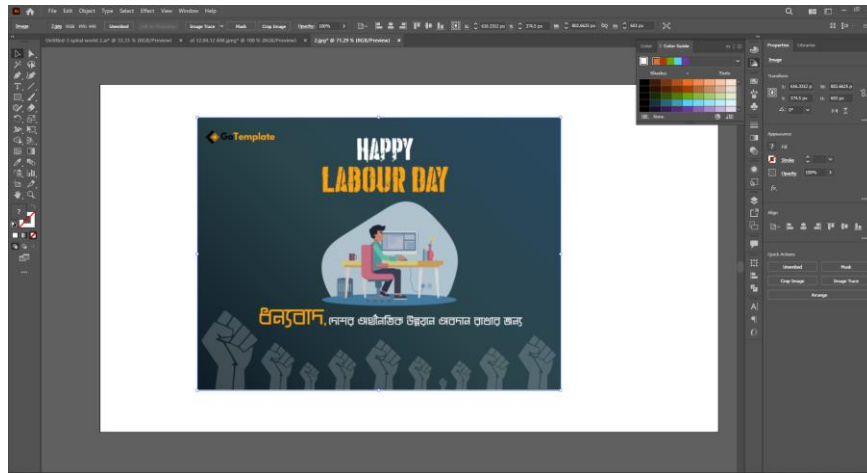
File Edit Object Type Select Effect View Window Help

Image Embed Unembed Image Trace Mask Crop Image Opacity: 100%

GoTemplate

HAPPY
LABOUR DAY

ধন্যবাদ, দেশের অর্থনৈতিক উন্নয়নে অবদান রাখার জন্য

Color Color Guide

Swatches

Properties Libraries

Image

Transform

Appearance

Fill

Stroke

Opacity 100%

Align

Quick Actions

Unembed

Mask

Crop Image

Image Trace

Arrange